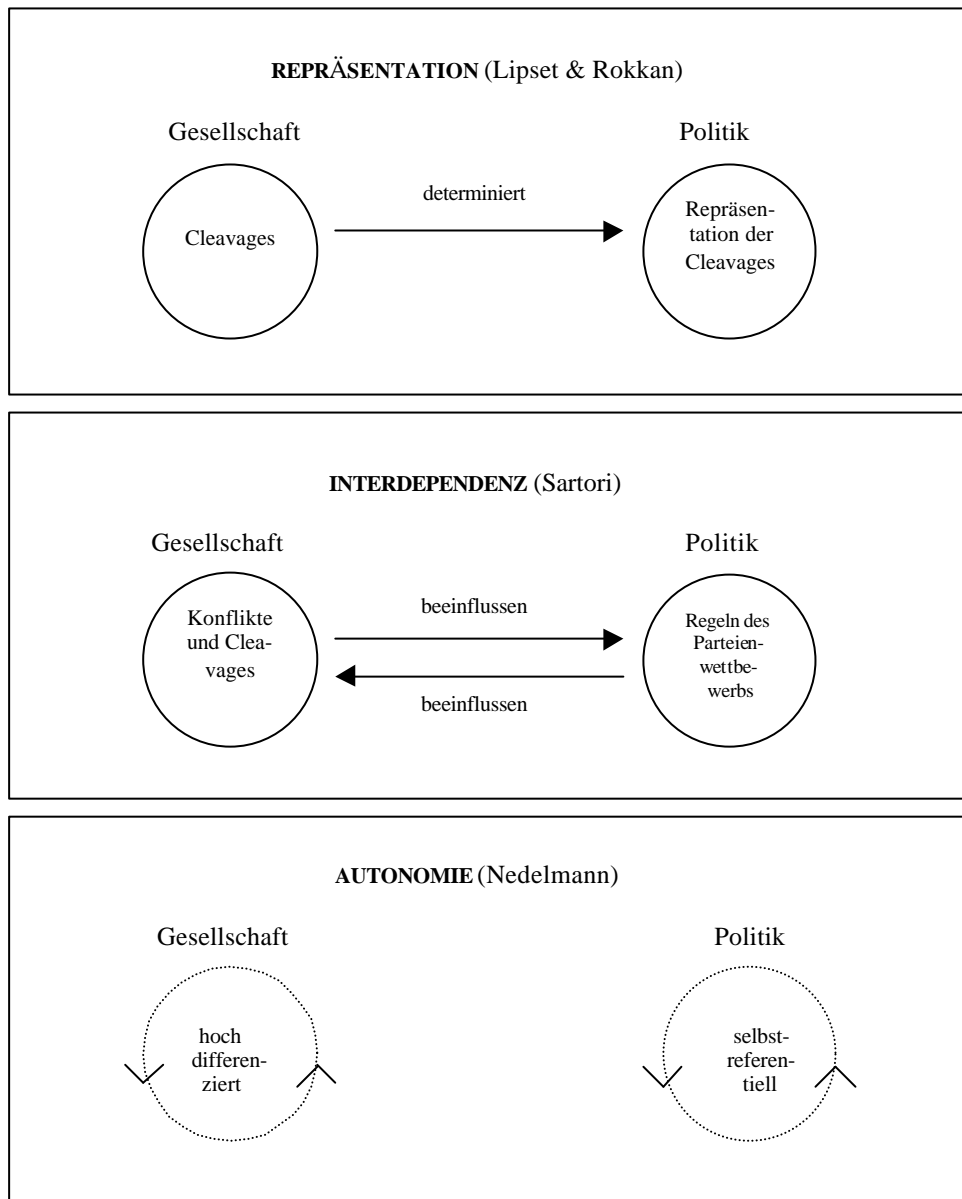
**REPRÄSENTATION** (Lipset & Rokkan)

Gesellschaft

Politik

Cleavages

determiniert

Repräsentation der Cleavages

**INTERDEPENDENZ** (Sartori)

Gesellschaft

Politik

Konflikte und Cleavages

beeinflussen

beeinflussen

Regeln des Parteienwettbewerbs

**AUTONOMIE** (Nedelmann)

Gesellschaft

Politik

hoch differenziert

selbstreferentiell